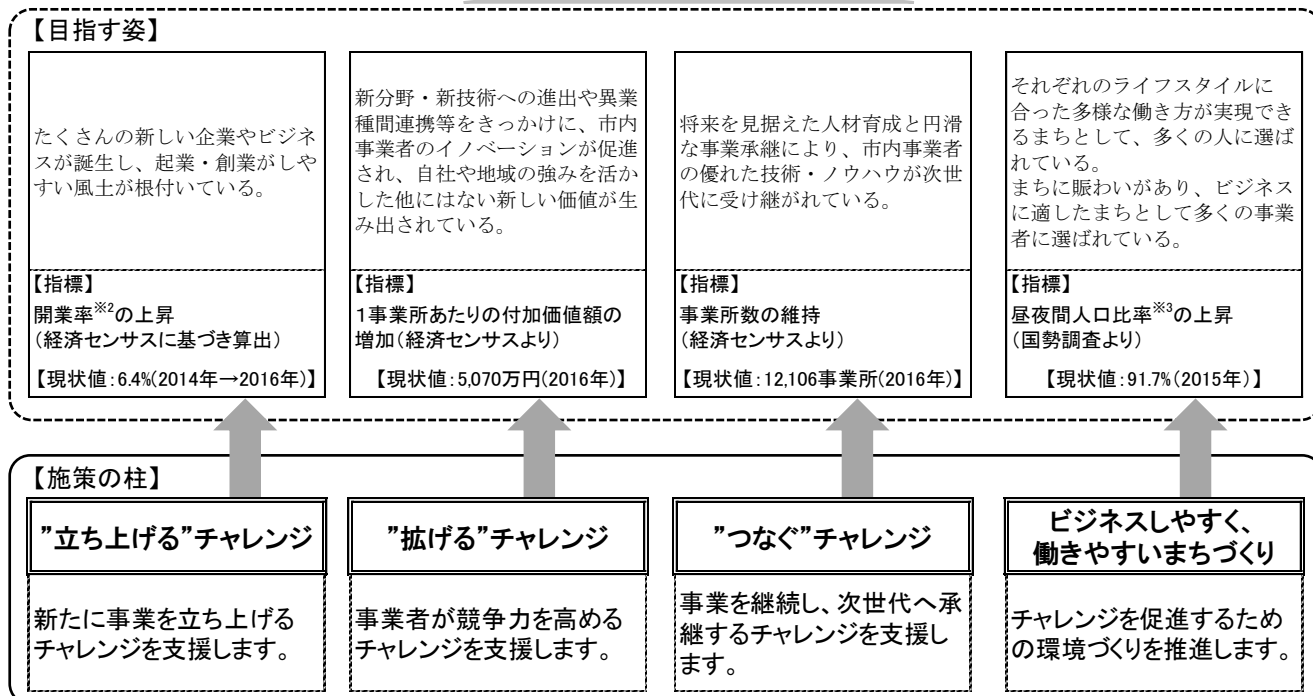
【目指す姿】

たくさんの新しい企業やビジネスが誕生し、起業・創業がしやすい風土が根付いている。

【指標】
開業率$^{※2}$の上昇
（経済センサスに基づき算出）

【現状値:6.4%(2014年→2016年)】

新分野・新技術への進出や異業種間連携等をきっかけに、市内事業者のイノベーションが促進され、自社や地域の強みを活かした他にはない新しい価値が生み出されている。

【指標】
1事業所あたりの付加価値額の増加（経済センサスより）

【現状値:5,070万円(2016年)】

将来を見据えた人材育成と円滑な事業承継により、市内事業者の優れた技術・ノウハウが次世代に受け継がれている。

【指標】
事業所数の維持
（経済センサスより）

【現状値:12,106事業所(2016年)】

それぞれのライフスタイルに合った多様な働き方が実現できるまちとして、多くの人に選ばれている。
まちに賑わいがあり、ビジネスに適したまちとして多くの事業者に選ばれている。

【指標】
昼夜間人口比率$^{※3}$の上昇
（国勢調査より）

【現状値:91.7%(2015年)】

【施策の柱】

”立ち上げる”チャレンジ

新たに事業を立ち上げるチャレンジを支援します。

”拡げる”チャレンジ

事業者が競争力を高めるチャレンジを支援します。

”つなぐ”チャレンジ

事業を継続し、次世代へ承継するチャレンジを支援します。

ビジネスしやすく、働きやすいまちづくり

チャレンジを促進するための環境づくりを推進します。